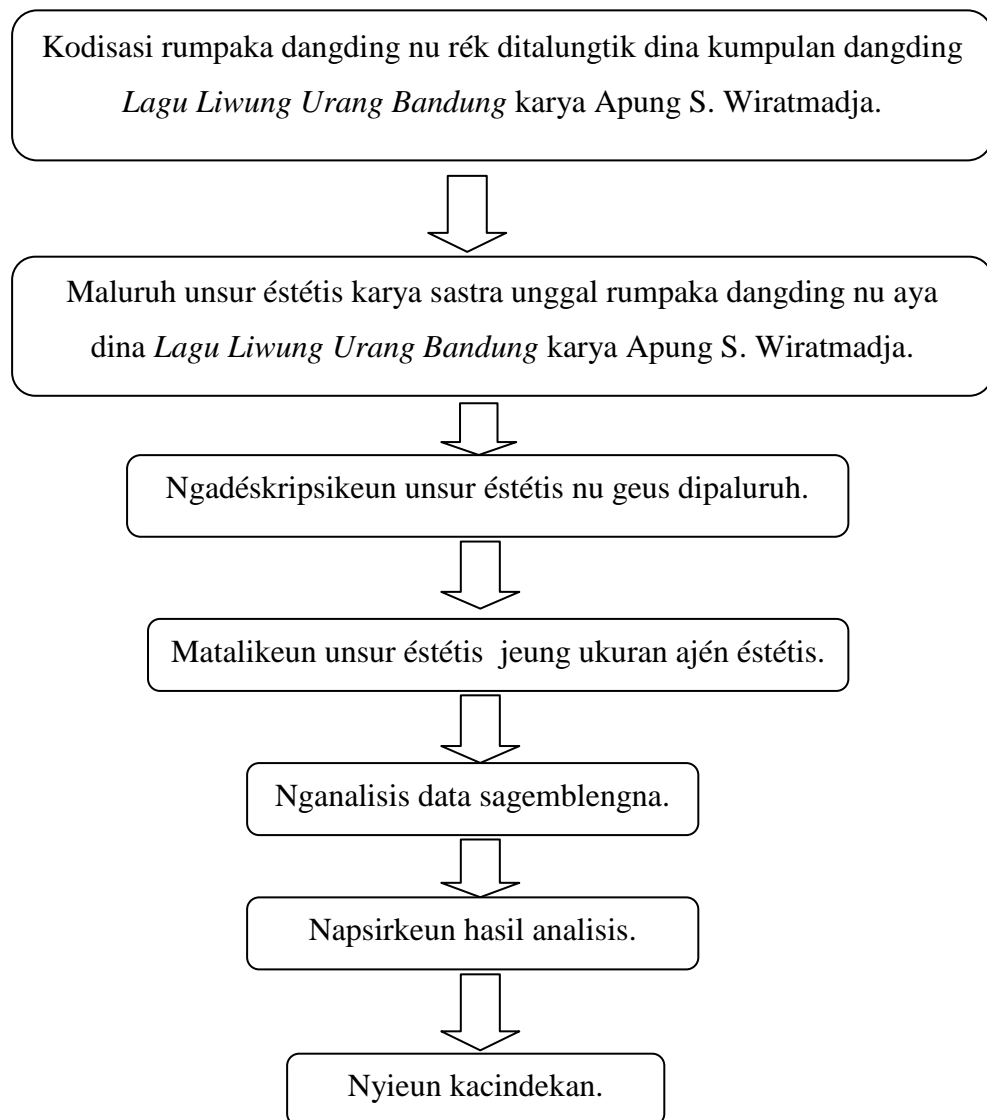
Kodisasi rumpaka dangding nu rék ditalungtik dina kumpulan dangding *Lagu Liwung Urang Bandung* karya Apung S. Wiratmadja.

Maluruh unsur éstétis karya sastra unggal rumpaka dangding nu aya dina *Lagu Liwung Urang Bandung* karya Apung S. Wiratmadja.

Ngadéskripsikeun unsur éstétis nu geus dipaluruh.

Matalikeun unsur éstétis jeung ukuran ajén éstétis.

Nganalisis data sagemblengna.

Napsirkeun hasil analisis.

Nyieun kacindekan.